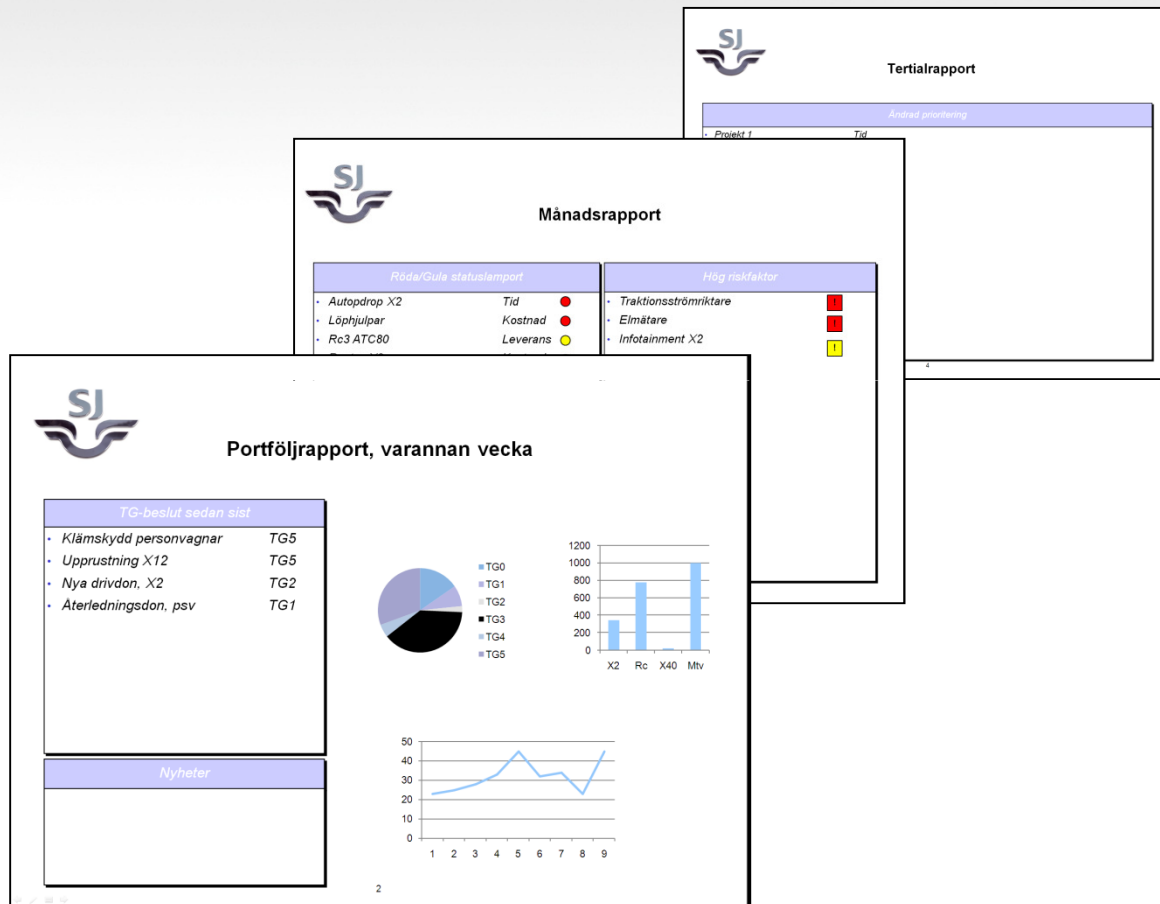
SJ

Tertialrapport

Ändrad prioritering

Projekt 1 Tid

4

SJ

Månadsrapport

| Röda/Gula statuslampor | |
|---|---|
| Autopdrop X2 | Tid |
| Löphjulpar | Kostnad |
| Rc3 ATC80 | Leverans |

| Hög riskfaktor | |
|---|---|
| Traktionsströmriktare | ! |
| Elmätare | ! |
| Infotainment X2 | ! |

SJ

Portföljrapport, varannan vecka

| TG-beslut sedan sist | |
|---|---|
| Klämskydd personvagnar | TG5 |
| Upprustning X12 | TG5 |
| Nya drivdon, X2 | TG2 |
| Återledningsdon, psv | TG1 |

TG0
TG1
TG2
TG3
TG4
TG5

1200
1000
800
600
400
200
0
X2 Rc X40 Mtv

50
40
30
20
10
0
1 2 3 4 5 6 7 8 9

Nyheter

2